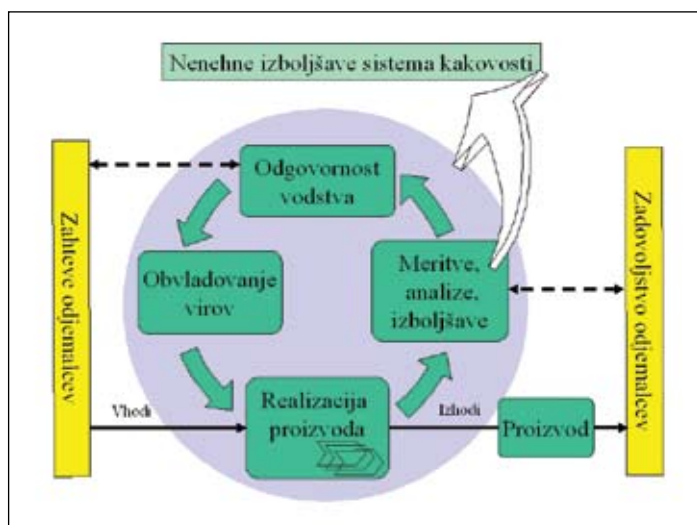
Nenehne izboljšave sistema kakovosti

Zahteve odjemalcev

Odgovornost vodstva

Obvladovanje virov

Meritve, analize, izboljšave

Realizacija proizvoda

Vhodi

Izhodi

Proizvod

Zadovoljstvo odjemalcev